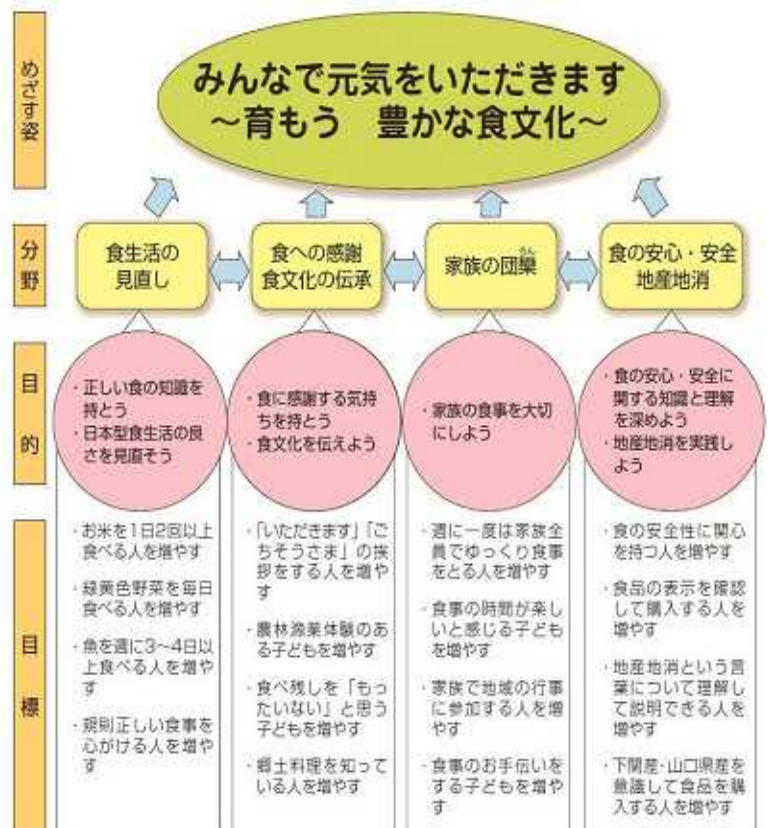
めざす姿

みんなで元気をいただきます
～育もう　豊かな食文化～

分野

食生活の見直し

食への感謝
食文化の伝承

家族の団欒

食の安心・安全
地産地消

目的

・正しい食の知識を持とう
・日本型食生活の良さを見直そう

・食に感謝する気持ちを持とう
・食文化を伝えよう

・家族の食事を大切にしよう

・食の安心・安全に関する知識と理解を深めよう
・地産地消を実践しよう

目標

・お米を1日2回以上食べる人を増やす

・緑黄色野菜を毎日食べる人を増やす

・魚を週に3～4日以上食べる人を増やす

・規則正しい食事を心がける人を増やす

・「いただきます」「ごちそうさま」の挨拶をする人を増やす

・農林漁業体験のある子どもを増やす

・食べ残しを「もったいない」と思う子どもを増やす

・郷土料理を知っている人を増やす

・週に一度は家族全員でゆっくり食事をとる人を増やす

・食事の時間が楽しいと感じる子どもを増やす

・家族で地域の行事に参加する人を増やす

・食事のお手伝いをする子どもを増やす

・食の安全性に関心を持つ人を増やす

・食品の表示を確認して購入する人を増やす

・地産地消という言葉について理解して説明できる人を増やす

・下関産・山口県産を意識して食品を購入する人を増やす